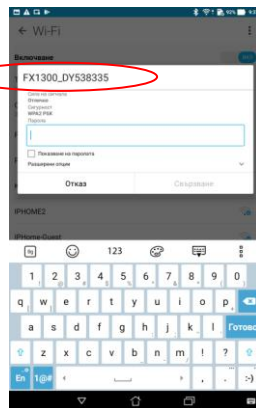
← Wi-Fi

Включване

FX1300_DY538335

Сила на сигнала
Отлична
Сигурност
WPA2 PSK
Парола

Показване на паролата

Разширени опции

Отказ

Свързване

IPHOME2

IPHome-Guest

123

1 2 3 4 5 6 7 8 9 0

q w e r t y u i o p

a s d f g h j k l

Готово

z x c v b n m ! ?

En

1@#

, .